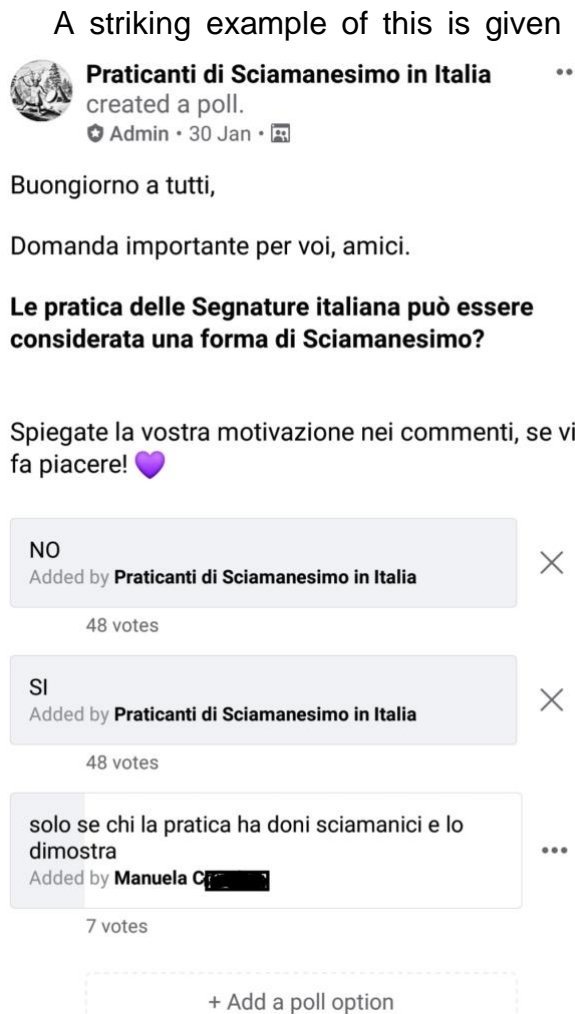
A striking example of this is given

Praticanti di Sciamanesimo in Italia created a poll.
Admin · 30 Jan ·

Buongiorno a tutti,

Domanda importante per voi, amici.

**Le pratica delle Segnature italiana può essere considerata una forma di Sciamanesimo?**

Spiegate la vostra motivazione nei commenti, se vi fa piacere! 💜

NO
Added by Praticanti di Sciamanesimo in Italia
48 votes

SI
Added by Praticanti di Sciamanesimo in Italia
48 votes

solo se chi la pratica ha doni sciamanici e lo dimostra
Added by Manuela C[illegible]
7 votes

+ Add a poll option